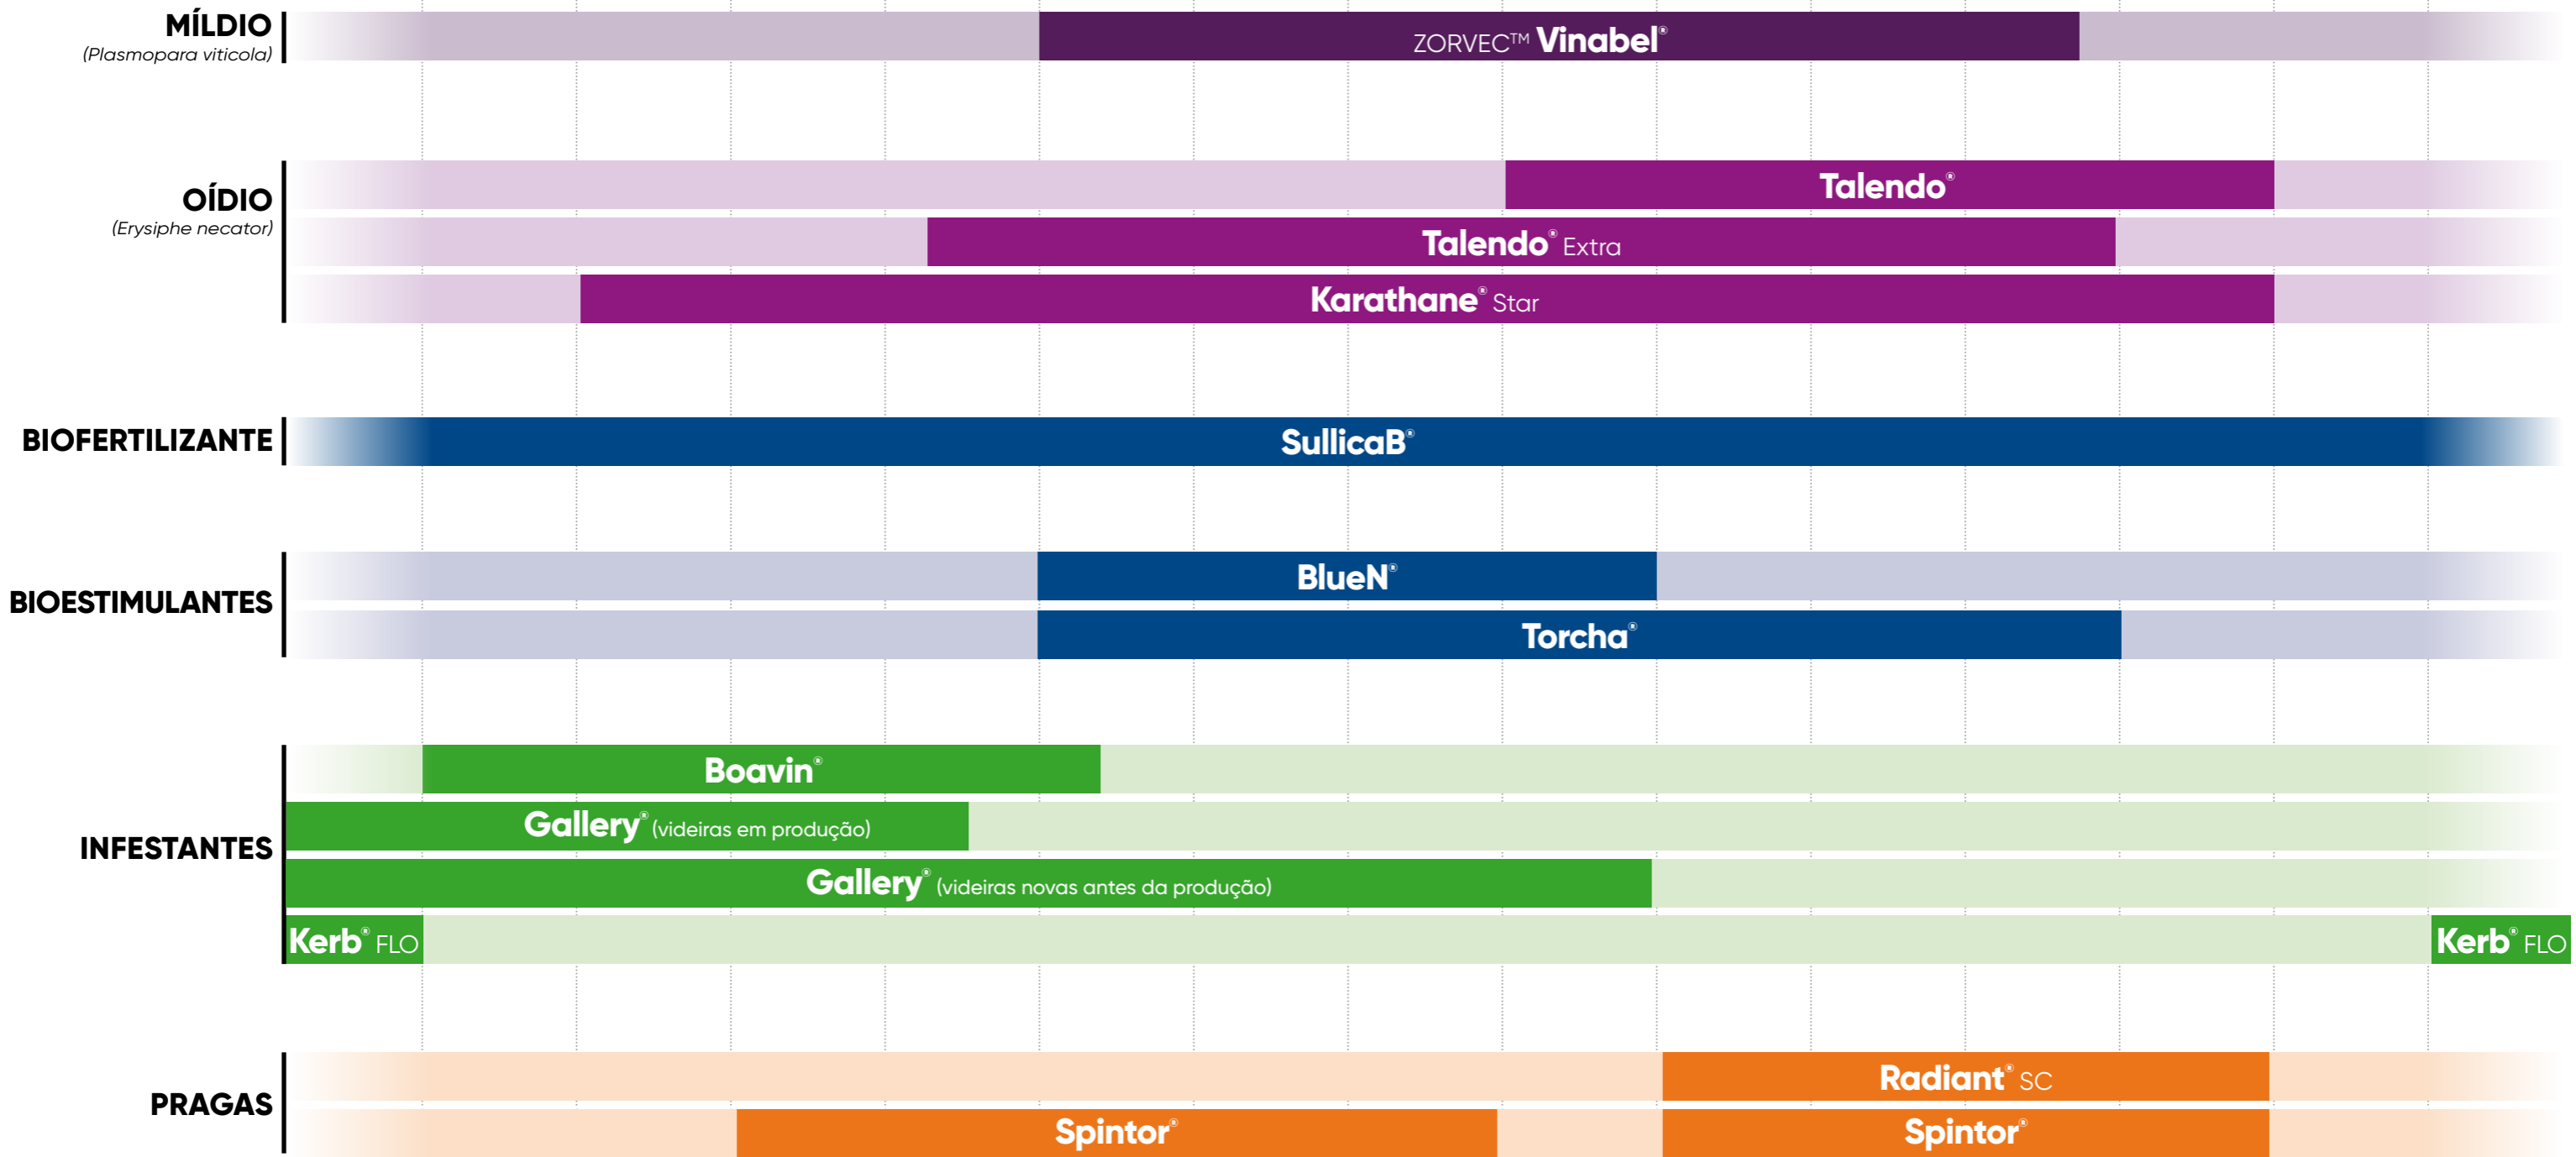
MÍLDIO
(Plasmopara viticola)

ZORVEC™ Vinabel®

OÍDIO
(Erysiphe necator)

Talendo®

Talendo® Extra

Karathane® Star

BIOFERTILIZANTE

SullicaB®

BIOESTIMULANTES

BlueN®

Torcha®

INFESTANTES

Boavin®

Gallery® (videiras em produção)

Gallery® (videiras novas antes da produção)

Kerb® FLO

Kerb® FLO

PRAGAS

Radiant® SC

Spintor®

Spintor®